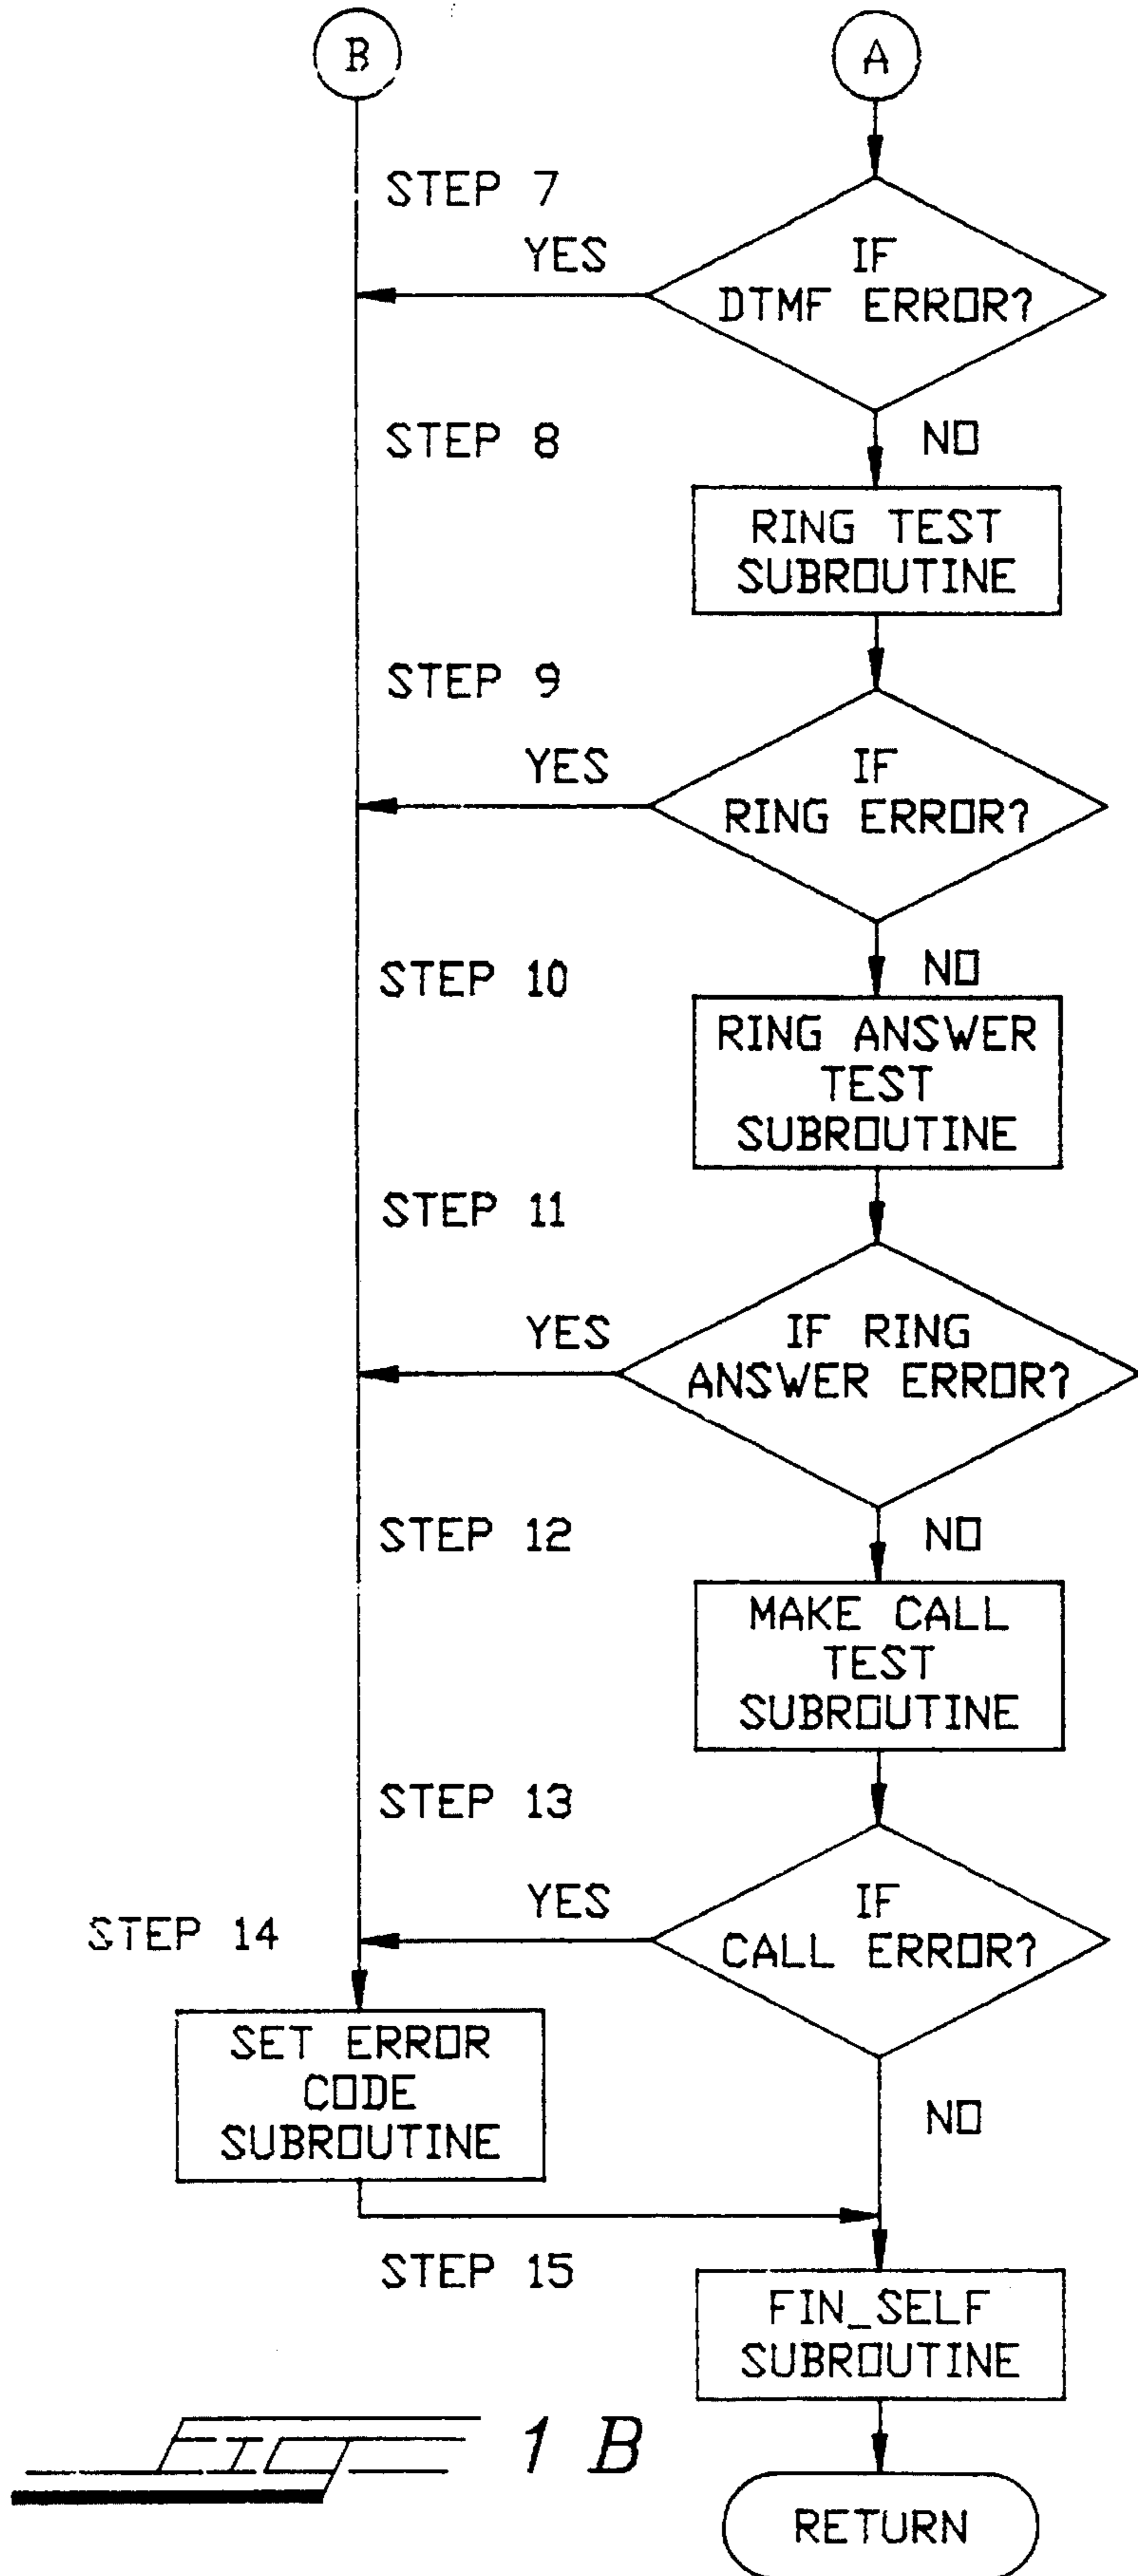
B

A

STEP 7

YES

IF DTMF ERROR?

STEP 8

NO

RING TEST SUBROUTINE

STEP 9

YES

IF RING ERROR?

STEP 10

NO

RING ANSWER TEST SUBROUTINE

STEP 11

YES

IF RING ANSWER ERROR?

STEP 12

NO

MAKE CALL TEST SUBROUTINE

STEP 13

YES

STEP 14

IF CALL ERROR?

SET ERROR CODE SUBROUTINE

NO

STEP 15

FIN_SELF SUBROUTINE

FIG 1 B

RETURN